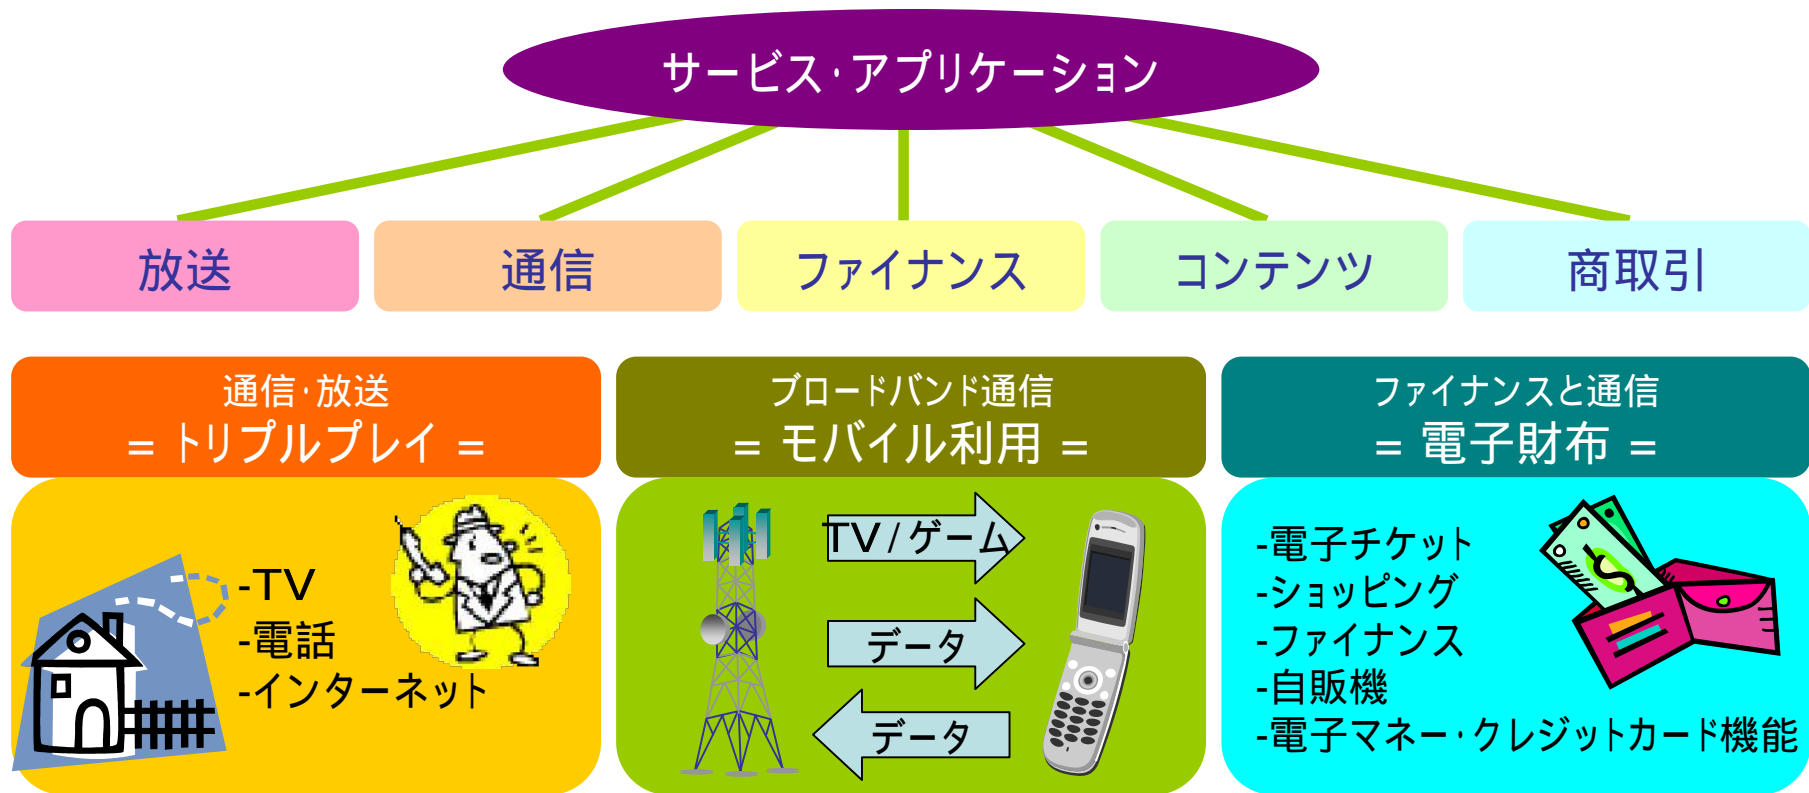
サービス・アプリケーション

放送

通信

ファイナンス

コンテンツ

商取引

通信・放送
＝ トリプルプレイ ＝

-TV
-電話
-インターネット

ブロードバンド通信
＝ モバイル利用 ＝

TV / ゲーム

データ

データ

ファイナンスと通信
＝ 電子財布 ＝

-電子チケット
-ショッピング
-ファイナンス
-自販機
-電子マネー・クレジットカード機能